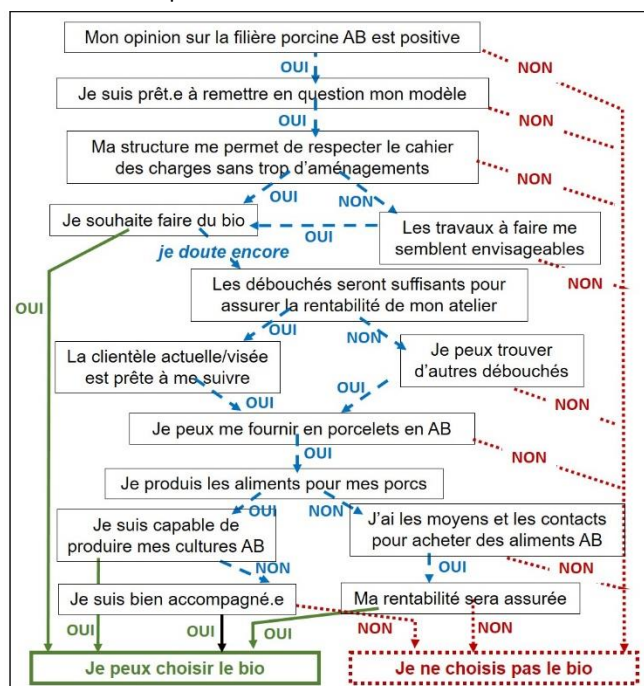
Mon opinion sur la filière porcine AB est positive

OUI

NON

Je suis prêt.e à remettre en question mon modèle

OUI

NON

Ma structure me permet de respecter le cahier des charges sans trop d'aménagements

NON

OUI

NON

Je souhaite faire du bio

OUI

Les travaux à faire me semblent envisageables

je doute encore

NON

OUI

Les débouchés seront suffisants pour assurer la rentabilité de mon atelier

OUI

NON

La clientèle actuelle/visée est prête à me suivre

Je peux trouver d'autres débouchés

OUI

OUI

NON

Je peux me fournir en porcelets en AB

OUI

NON

Je produis les aliments pour mes porcs

OUI

NON

Je suis capable de produire mes cultures AB

J'ai les moyens et les contacts pour acheter des aliments AB

NON

OUI

NON

Je suis bien accompagné.e

Ma rentabilité sera assurée

OUI

OUI

OUI

NON

NON

Je peux choisir le bio

Je ne choisis pas le bio